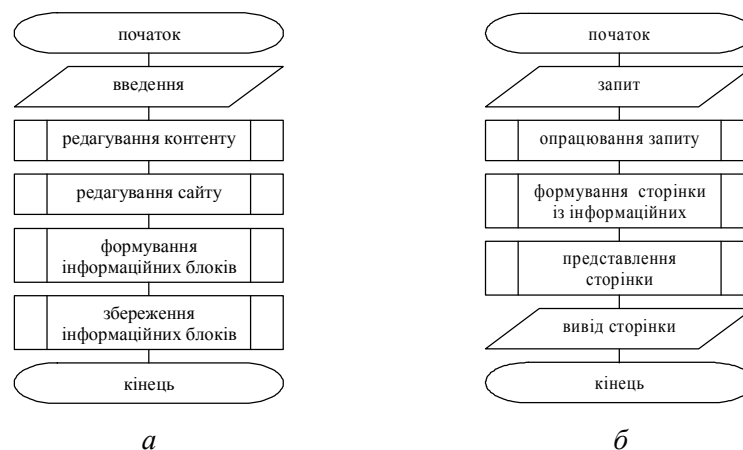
початок

введення

редагування контенту

редагування сайту

формування інформаційних блоків

збереження інформаційних блоків

кінець

а

початок

запит

опрацювання запиту

формування сторінки із інформаційних

представлення сторінки

вивід сторінки

кінець

б